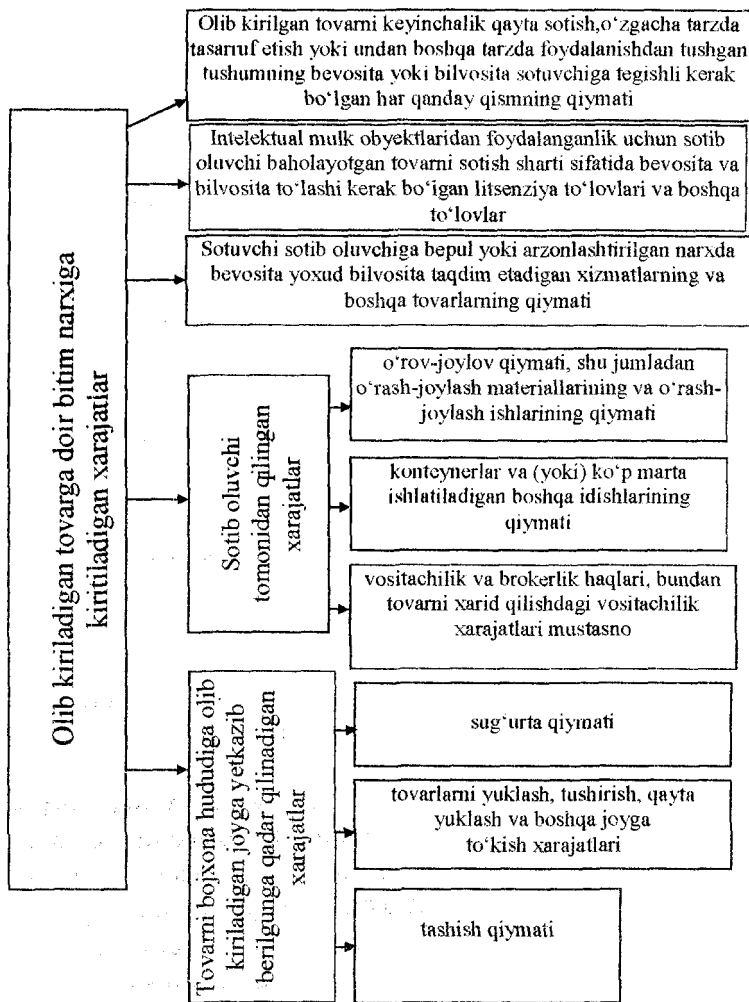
Olib kiriladigan tovarga doir bitim narxiga kiritiladigan xarajatlar

Olib kirilgan tovarni keyinchalik qayta sotish,o'zgacha tarzda tasarruf etish yoki undan boshqa tarzda foydalanishdan tushgan tushumning bevosita yoki bilvosita sotuvchiga tegishli kerak bo'lgan har qanday qismning qiymati

Intelektual mulk obyektlaridan foydalanganlik uchun sotib oluvchi baholayotgan tovarni sotish sharti sifatida bevosita va bilvosita to'lashi kerak bo'igan litsenziya to'lovlari va boshqa to'lovlar

Sotuvchi sotib oluvchiga bepul yoki arzonlashtirilgan narxda bevosita yoxud bilvosita taqdim etadigan xizmatlarning va boshqa tovarlarning qiymati

Sotib oluvchi tomonidan qilingan xarajatlar

o'rov-joylov qiymati, shu jumladan o'rash-joylash materiallarining va o'rash-joylash ishlarining qiymati

konteynerlar va (yoki) ko'p marta ishlatiladigan boshqa idishlarining qiymati

vositachilik va brokerlik haqlari, bundan tovarni xarid qilishdagi vositachilik xarajatlari mustasno

Tovarni bojxona hududiga olib kiriladigan joyga yetkazib berilguniga qadar qilinadigan xarajatlar

sug'urta qiymati

tovarlarni yuklash, tushirish, qayta yuklash va boshqa joyga to'kish xarajatlari

tashish qiymati